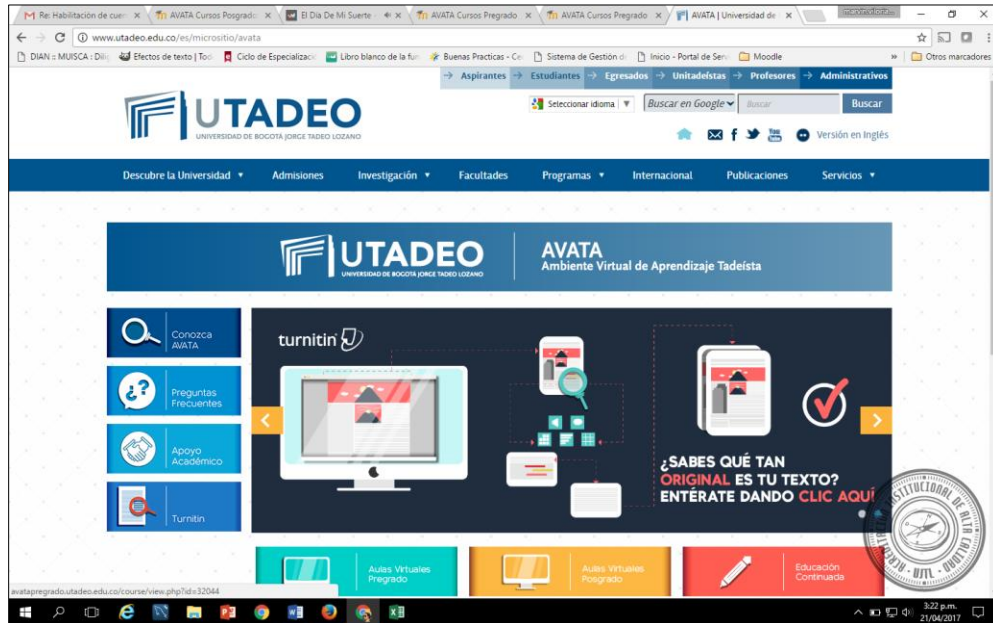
Re: Habilitación de cue ×
AVATA Cursos Posgrado ×
El Día De Mi Suerte ×
AVATA Cursos Pregrado ×
AVATA Cursos Pregrado ×
AVATA | Universidad de ×

www.utadeo.edu.co/es/micrositio/avata

DIAN :: MUISCA : Dili
Efectos de texto | Tod
Ciclo de Especializac
Libro blanco de la fu
Buenas Practicas - Ce
Sistema de Gestión d
Inicio - Portal de Serv
Moodle
Otros marcadores

→ Aspirantes → Estudiantes → Egresados → Unitadeístas → Profesores → Administrativos

UTADEO
UNIVERSIDAD DE BOGOTÁ JORGE TADEO LOZANO

Seleccionar idioma ▼
Buscar en Google
Buscar
Buscar

Versión en Inglés

Descubre la Universidad ▼
Admisiones
Investigación ▼
Facultades
Programas ▼
Internacional
Publicaciones
Servicios ▼

UTADEO
UNIVERSIDAD DE BOGOTÁ JORGE TADEO LOZANO
AVATA
Ambiente Virtual de Aprendizaje Tadeísta

Conozca AVATA

Preguntas Frecuentes

Apoyo Académico

Turnitin

turnitin

¿SABES QUÉ TAN ORIGINAL ES TU TEXTO? ENTÉRATE DANDO CLIC AQUÍ

Aulas Virtuales Pregrado

Aulas Virtuales Posgrado

Educación Continuada

avatapregrado.utadeo.edu.co/course/view.php?id=32044

INSTITUCIONAL DE ALTA CALIDAD
UJTL

3:22 p.m.
21/04/2017